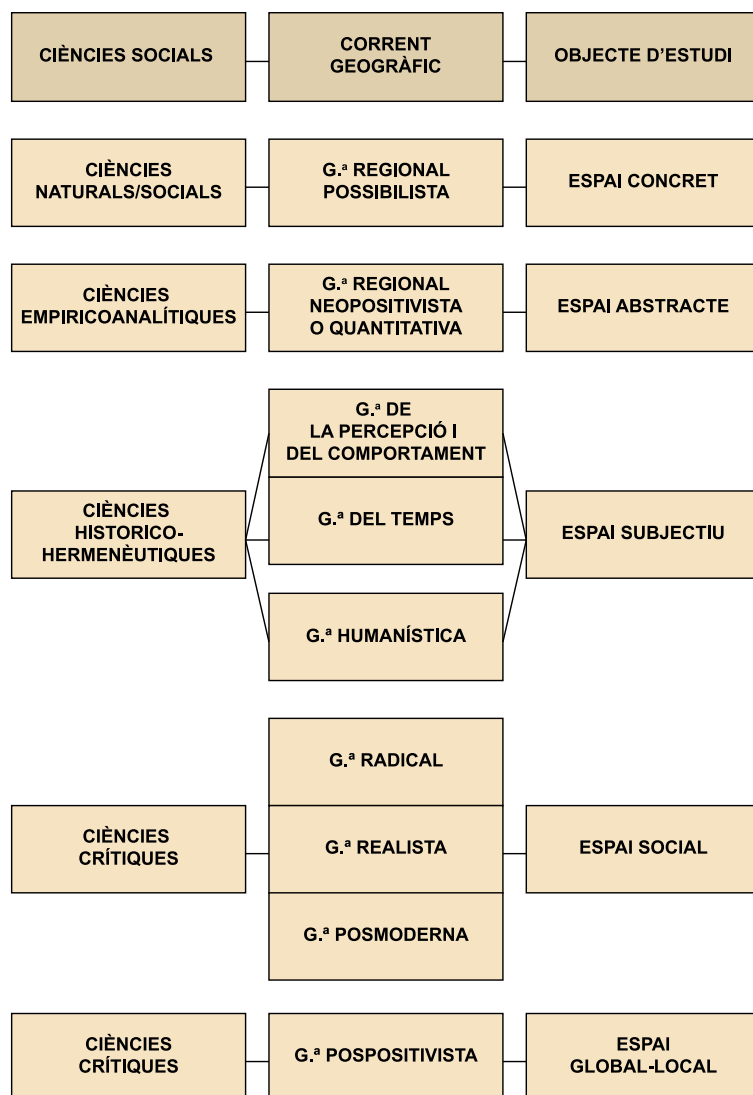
| CIÈNCIES SOCIALS | CORRENT GEOGRÀFIC | OBJECTE D'ESTUDI |
|---|---|---|
| CIÈNCIES NATURALS/SOCIALS | G.ª REGIONAL POSSIBILISTA | ESPAI CONCRET |
| CIÈNCIES EMPIRICOANALÍTIQUES | G.ª REGIONAL NEOPOSITIVISTA O QUANTITATIVA | ESPAI ABSTRACTE |
| CIÈNCIES HISTORICO-HERMENÈUTIQUES | G.ª DE LA PERCEPCIÓ I DEL COMPORTAMENT | ESPAI SUBJECTIU |
| | G.ª DEL TEMPS | |
| | G.ª HUMANÍSTICA | |
| CIÈNCIES CRÍTIQUES | G.ª RADICAL | ESPAI SOCIAL |
| | G.ª REALISTA | |
| | G.ª POSMODERNA | |
| CIÈNCIES CRÍTIQUES | G.ª POSPOSITIVISTA | ESPAI GLOBAL-LOCAL |